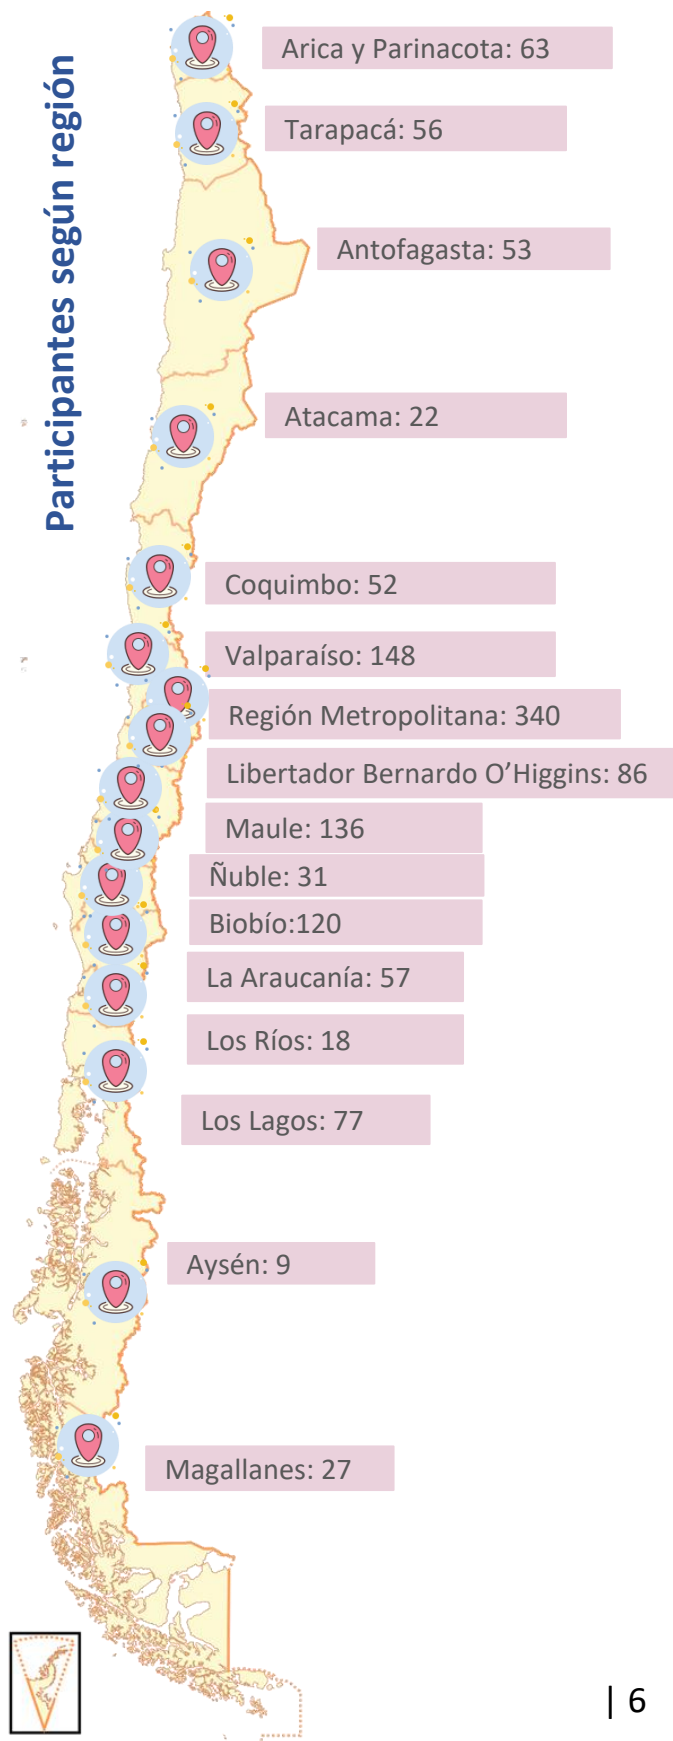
Participantes según región

Arica y Parinacota: 63

Tarapacá: 56

Antofagasta: 53

Atacama: 22

Coquimbo: 52

Valparaíso: 148

Región Metropolitana: 340

Libertador Bernardo O'Higgins: 86

Maule: 136

Ñuble: 31

Biobío:120

La Araucanía: 57

Los Ríos: 18

Los Lagos: 77

Aysén: 9

Magallanes: 27

| 6